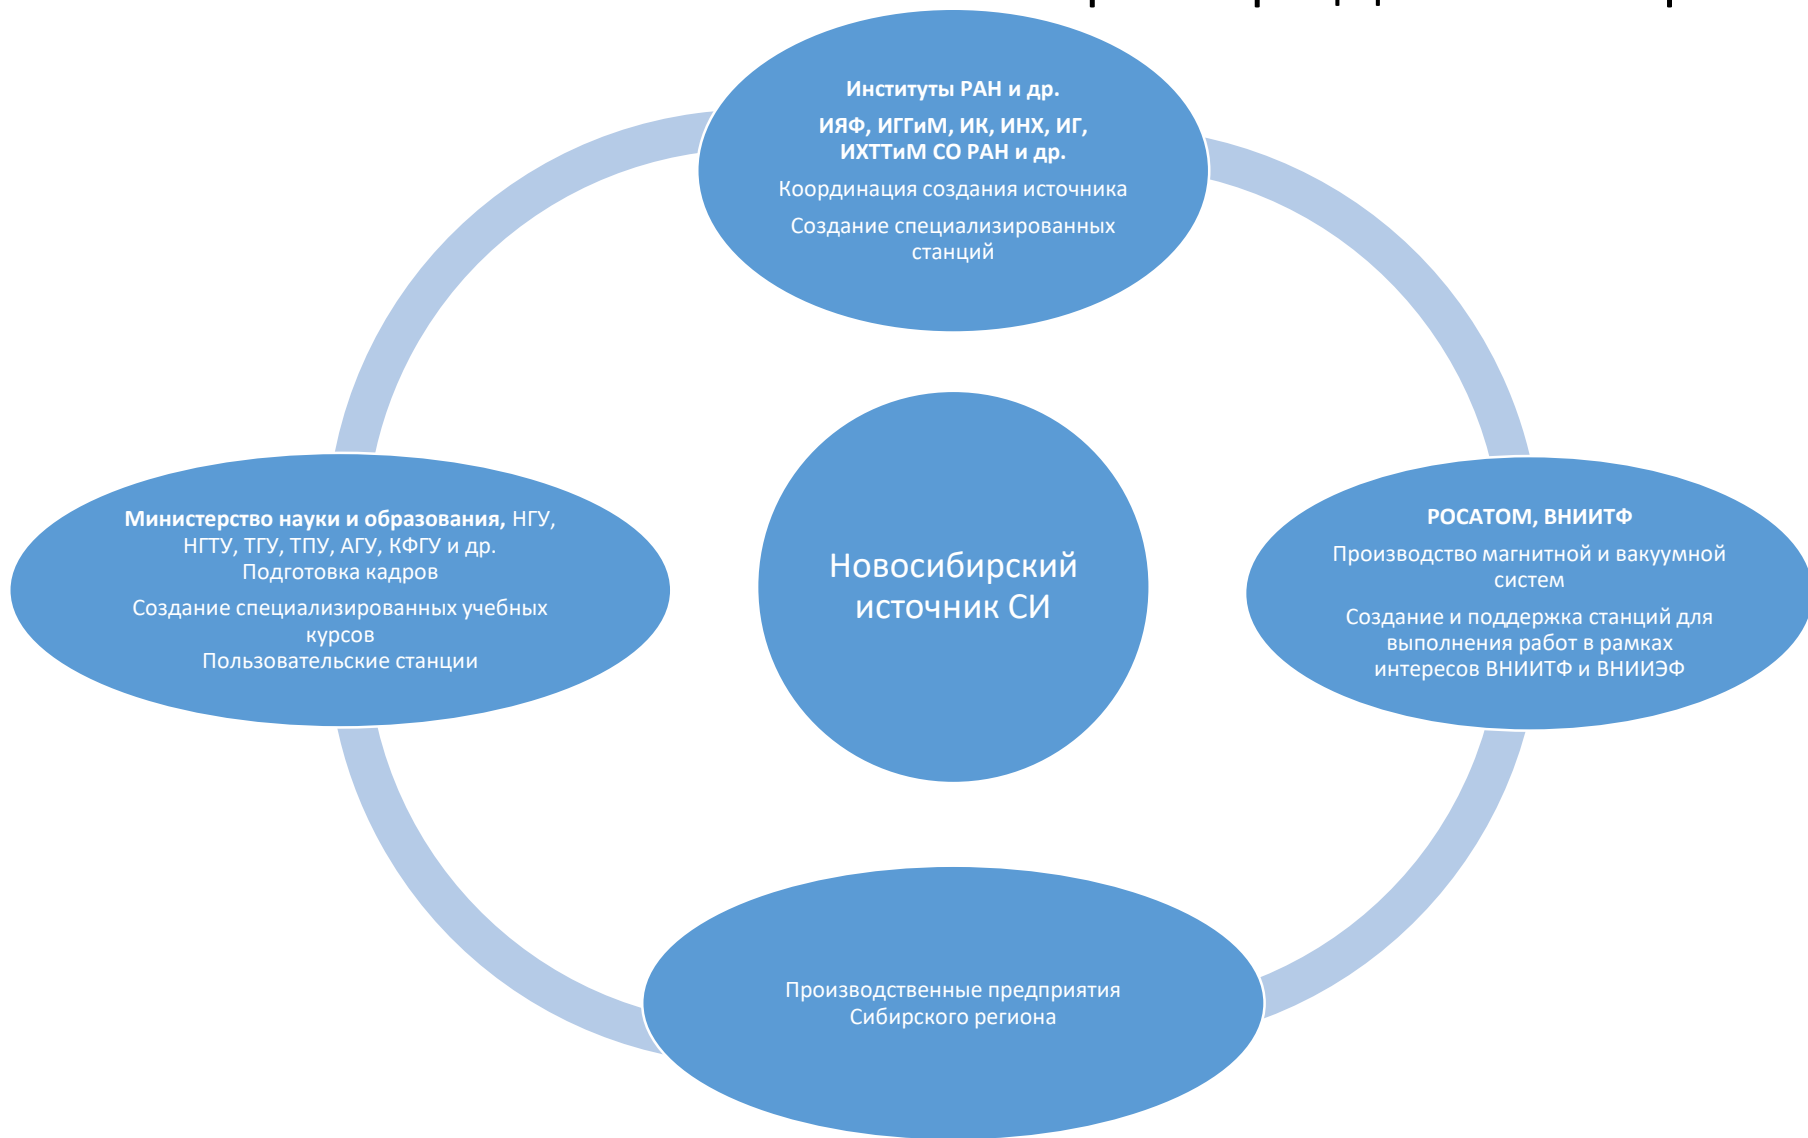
Институты РАН и др.

ИЯФ, ИГГиМ, ИК, ИНХ, ИГ, ИХТТиМ СО РАН и др.

Координация создания источника

Создание специализированных станций

Министерство науки и образования, НГУ, НГТУ, ТГУ, ТПУ, АГУ, КФГУ и др.
Подготовка кадров

Создание специализированных учебных курсов
Пользовательские станции

Новосибирский источник СИ

РОСАТОМ, ВНИИТФ

Производство магнитной и вакуумной систем

Создание и поддержка станций для выполнения работ в рамках интересов ВНИИТФ и ВНИИЭФ

Производственные предприятия Сибирского региона